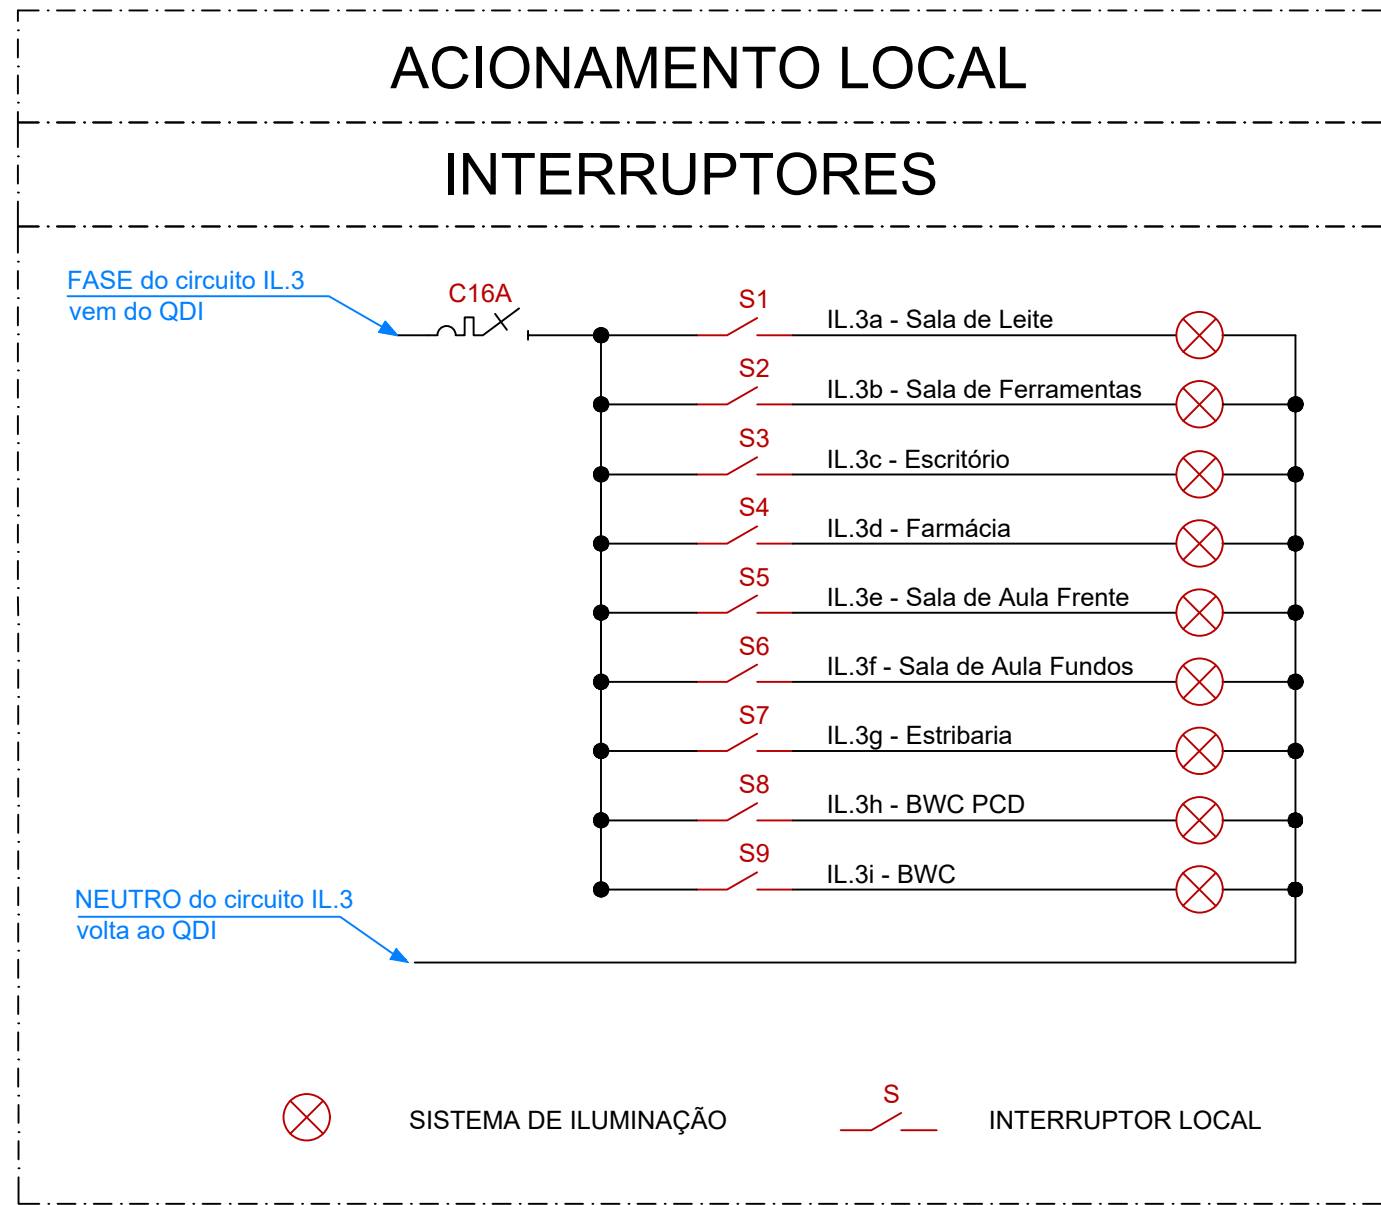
ACIONAMENTO LOCAL

INTERRUPTORES

FASE do circuito IL.3
vem do QDI

C16A

S1
IL.3a - Sala de Leite

S2
IL.3b - Sala de Ferramentas

S3
IL.3c - Escritório

S4
IL.3d - Farmácia

S5
IL.3e - Sala de Aula Frente

S6
IL.3f - Sala de Aula Fundos

S7
IL.3g - Estribaria

S8
IL.3h - BWC PCD

S9
IL.3i - BWC

NEUTRO do circuito IL.3
volta ao QDI

SISTEMA DE ILUMINAÇÃO

S

INTERRUPTOR LOCAL